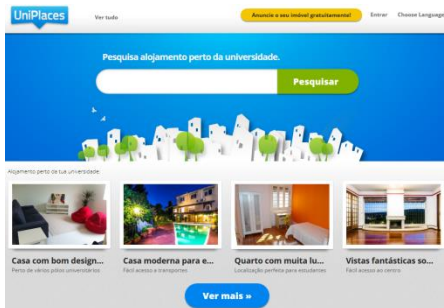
UniPlaces

Ver tudo

Anuncie o seu imóvel gratuitamente!

Entrar

Choose Language

Pesquisa alojamento perto da universidade.

Pesquisar

Alojamento perto da tua universidade

Casa com bom design...

Perto de vários pólos universitários

Casa moderna para e...

Fácil acesso a transportes

Quarto com muita lu...

Localização perfeita para estudantes

Vistas fantásticas so...

Fácil acesso ao centro

Ver mais »